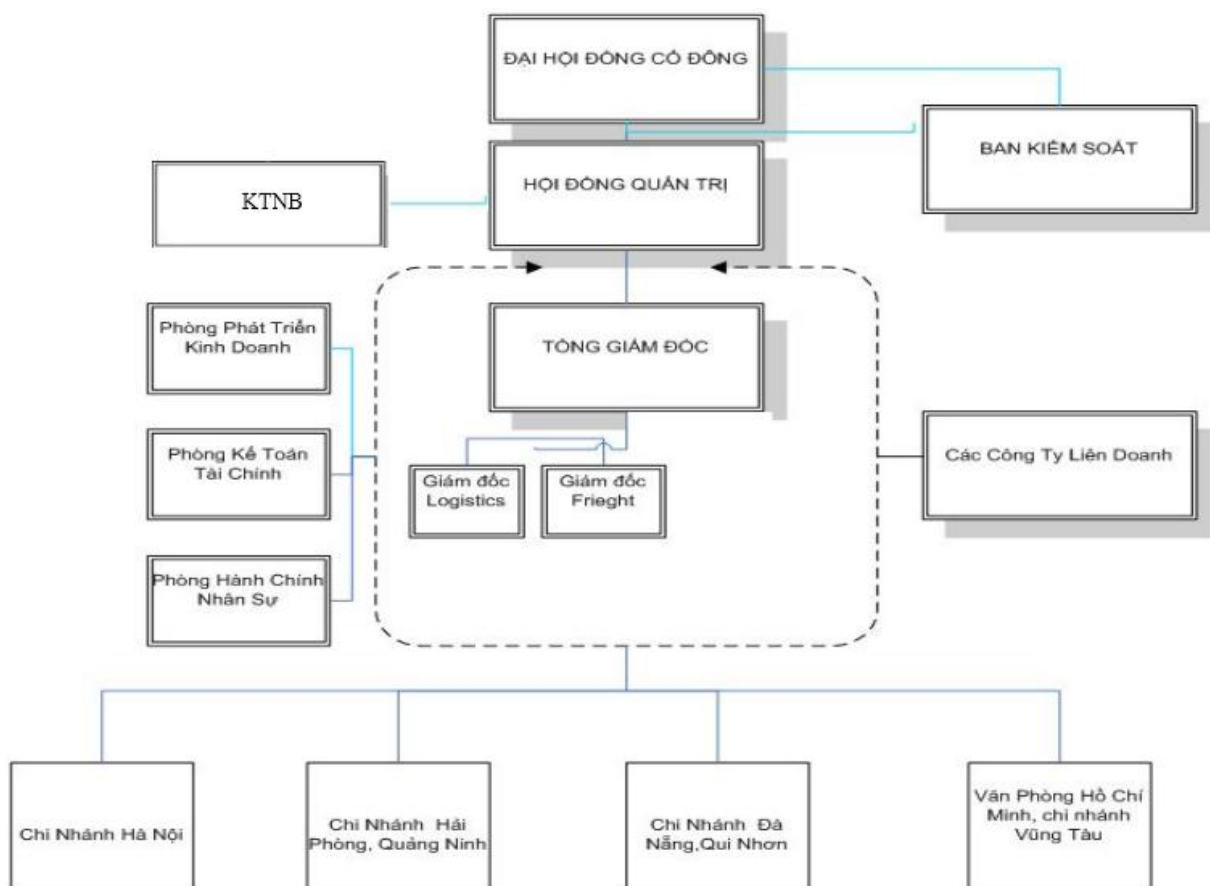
ĐẠI HỘI ĐỒNG CỔ ĐÔNG

BAN KIỂM SOÁT

KTNB

HỘI ĐỒNG QUẢN TRỊ

Phòng Phát Triển Kinh Doanh

TỔNG GIÁM ĐỐC

Phòng Kế Toán Tài Chính

Giám đốc Logistics

Giám đốc Frieght

Các Công Ty Liên Doanh

Phòng Hành Chính Nhân Sự

Chi Nhánh Hà Nội

Chi Nhánh Hải Phòng, Quảng Ninh

Chi Nhánh Đà Nẵng,Qui Nhơn

Văn Phòng Hồ Chí Minh, chi nhánh Vũng Tàu